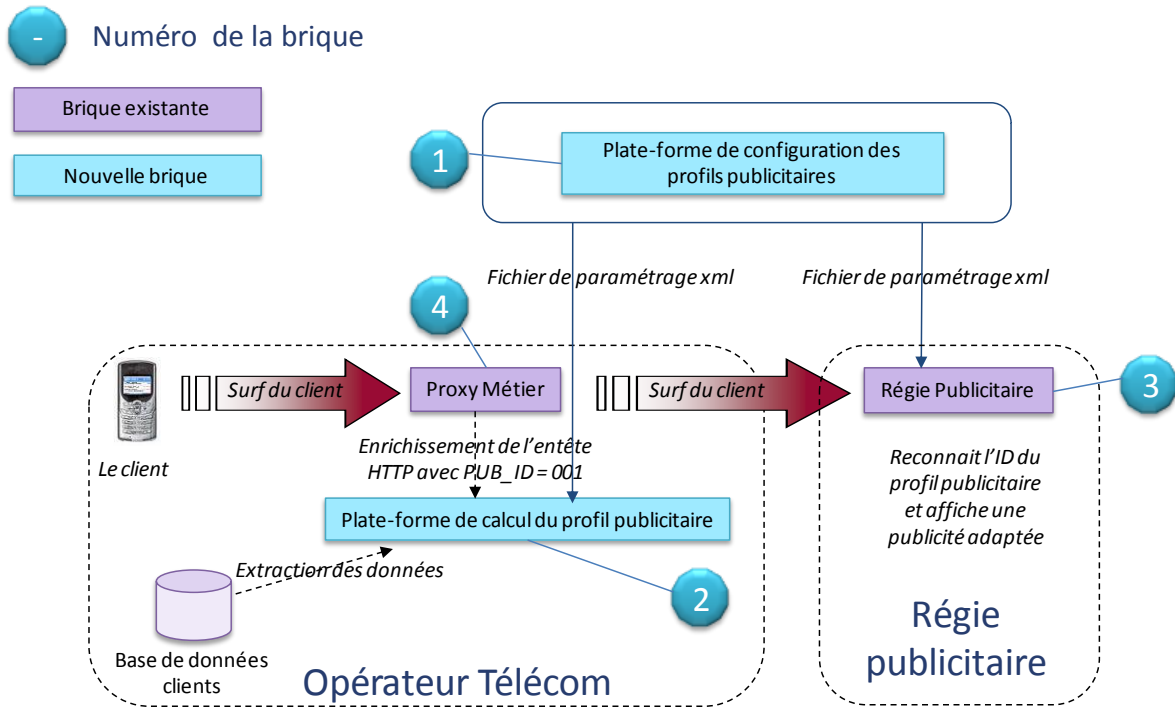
- Numéro de la brique

Brique existante

Nouvelle brique

1

Plate-forme de configuration des profils publicitaires

Fichier de paramétrage xml

Fichier de paramétrage xml

4

Surf du client

Proxy Métier

Surf du client

Régie Publicitaire

3

Le client

Enrichissement de l'entête HTTP avec PUB_ID = 001

Reconnait l'ID du profil publicitaire et affiche une publicité adaptée

Plate-forme de calcul du profil publicitaire

Extraction des données

2

Base de données clients

Opérateur Télécom

Régie publicitaire